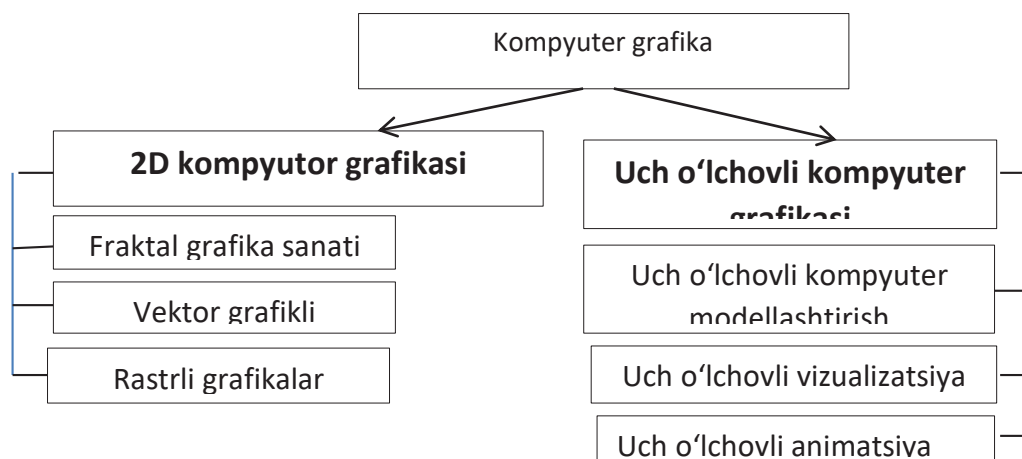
Kompyuter grafika

2D kompyutor grafikasi

Fraktal grafika sanati

Vektor grafikli

Rastrli grafikalar

Uch oʻlchovli kompyuter grafikasi

Uch oʻlchovli kompyuter modellashtirish

Uch oʻlchovli vizualizatsiya

Uch oʻlchovli animatsiya